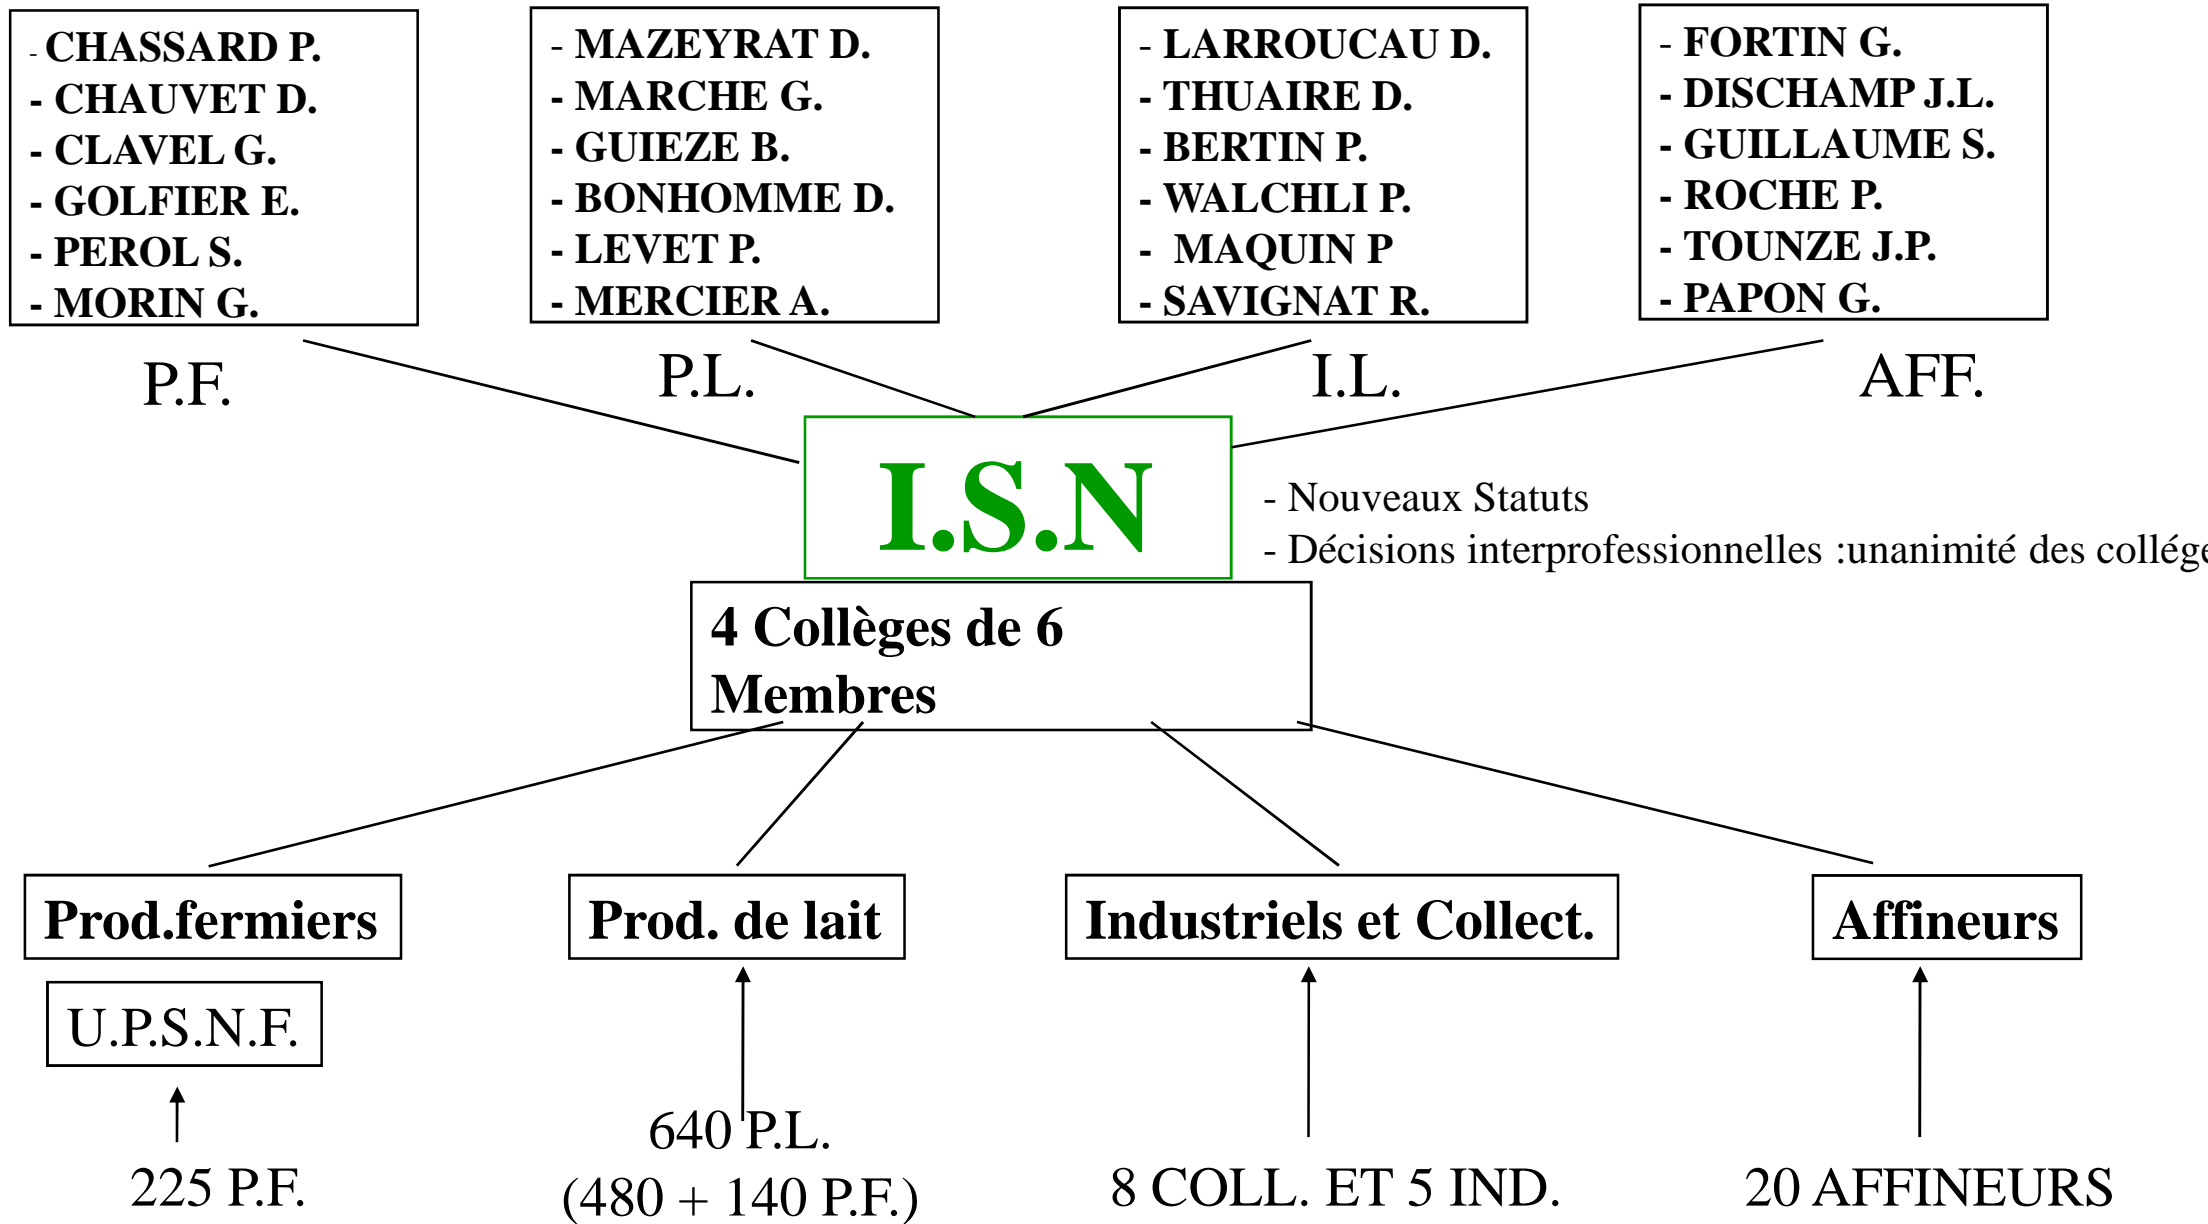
- CHASSARD P.
- CHAUVET D.
- CLAVEL G.
- GOLFIER E.
- PEROL S.
- MORIN G.

- MAZEYRAT D.
- MARCHE G.
- GUIEZE B.
- BONHOMME D.
- LEVET P.
- MERCIER A.

- LARROUCAU D.
- THUAIRE D.
- BERTIN P.
- WALCHLI P.
- MAQUIN P
- SAVIGNAT R.

- FORTIN G.
- DISCHAMP J.L.
- GUILLAUME S.
- ROCHE P.
- TOUNZE J.P.
- PAPON G.

P.F.

P.L.

I.L.

AFF.

I.S.N

- Nouveaux Statuts
- Décisions interprofessionnelles :unanimité des collége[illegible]

4 Collèges de 6 Membres

Prod.fermiers

U.P.S.N.F.

225 P.F.

Prod. de lait

640 P.L.
(480 + 140 P.F.)

Industriels et Collect.

8 COLL. ET 5 IND.

Affineurs

20 AFFINEURS